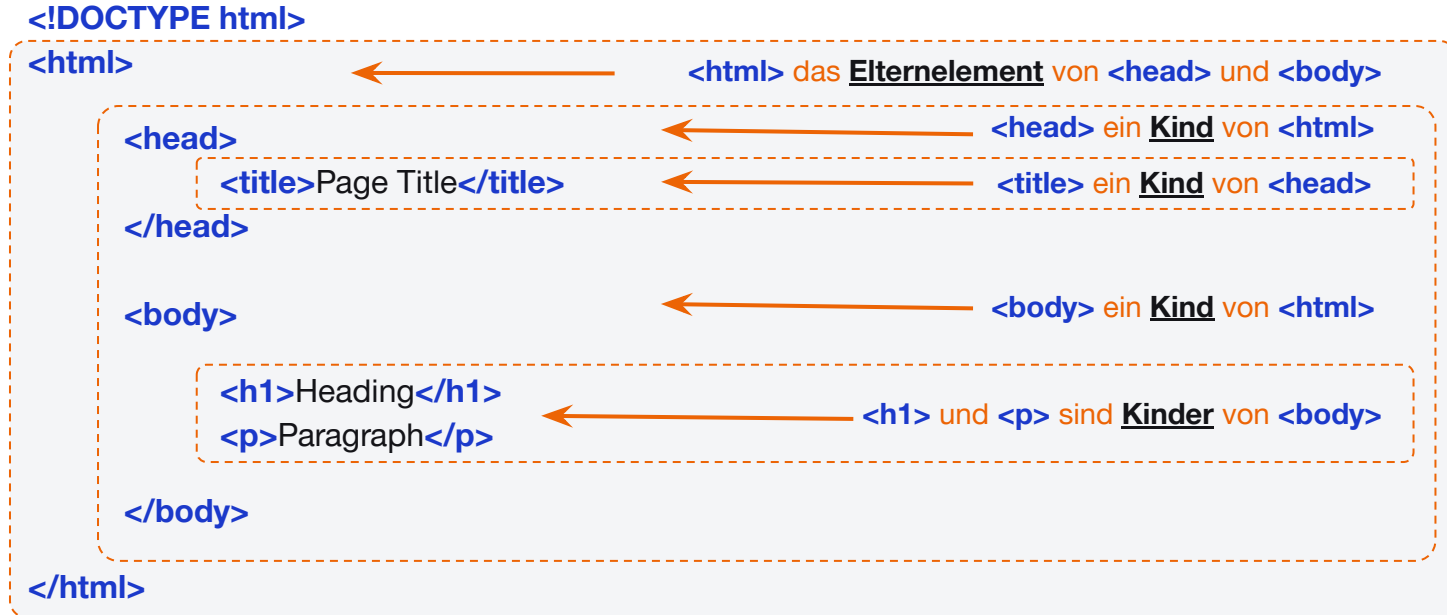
<!DOCTYPE html>
<html>
<html> das Elternelement von <head> und <body>
<head>
<head> ein Kind von <html>
<title>Page Title</title>
<title> ein Kind von <head>
</head>

<body>
<body> ein Kind von <html>
<h1>Heading</h1>
<p>Paragraph</p>
<h1> und <p> sind Kinder von <body>
</body>
</html>